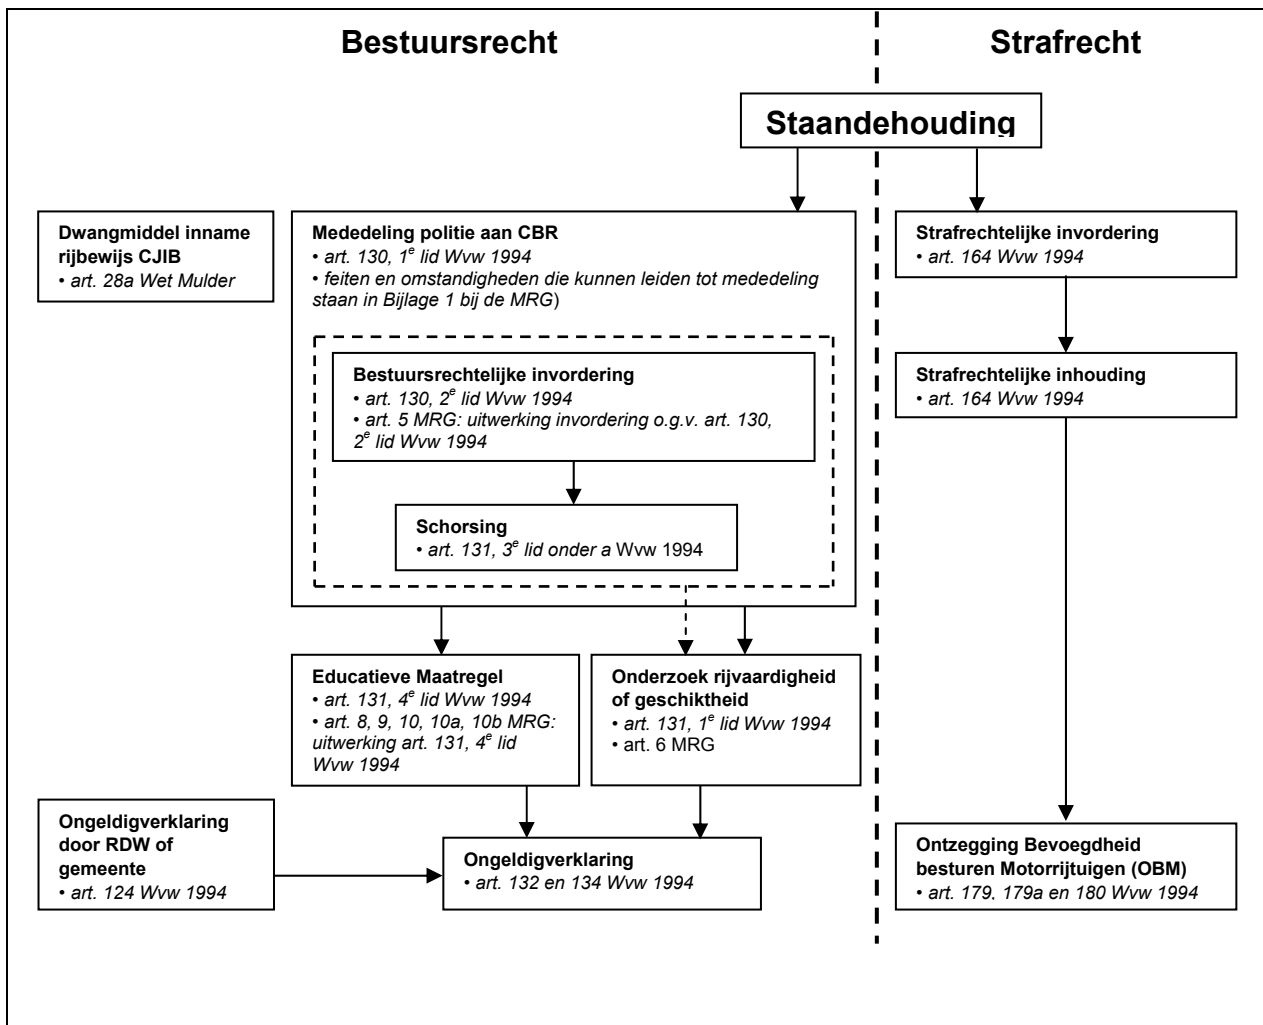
Bestuursrecht

Strafrecht

Staandehouding

Dwangmiddel inname rijbewijs CJIB
• art. 28a Wet Mulder

Mededeling politie aan CBR
• art. 130, $1^e$ lid Wvw 1994
• feiten en omstandigheden die kunnen leiden tot mededeling staan in Bijlage 1 bij de MRG)

Bestuursrechtelijke invordering
• art. 130, $2^e$ lid Wvw 1994
• art. 5 MRG: uitwerking invordering o.g.v. art. 130, $2^e$ lid Wvw 1994

Schorsing
• art. 131, $3^e$ lid onder a Wvw 1994

Strafrechtelijke invordering
• art. 164 Wvw 1994

Strafrechtelijke inhouding
• art. 164 Wvw 1994

Educatieve Maatregel
• art. 131, $4^e$ lid Wvw 1994
• art. 8, 9, 10, 10a, 10b MRG: uitwerking art. 131, $4^e$ lid Wvw 1994

Onderzoek rijvaardigheid of geschiktheid
• art. 131, $1^e$ lid Wvw 1994
• art. 6 MRG

Ongeldigverklaring door RDW of gemeente
• art. 124 Wvw 1994

Ongeldigverklaring
• art. 132 en 134 Wvw 1994

Ontzegging Bevoegdheid besturen Motorrijtuigen (OBM)
• art. 179, 179a en 180 Wvw 1994